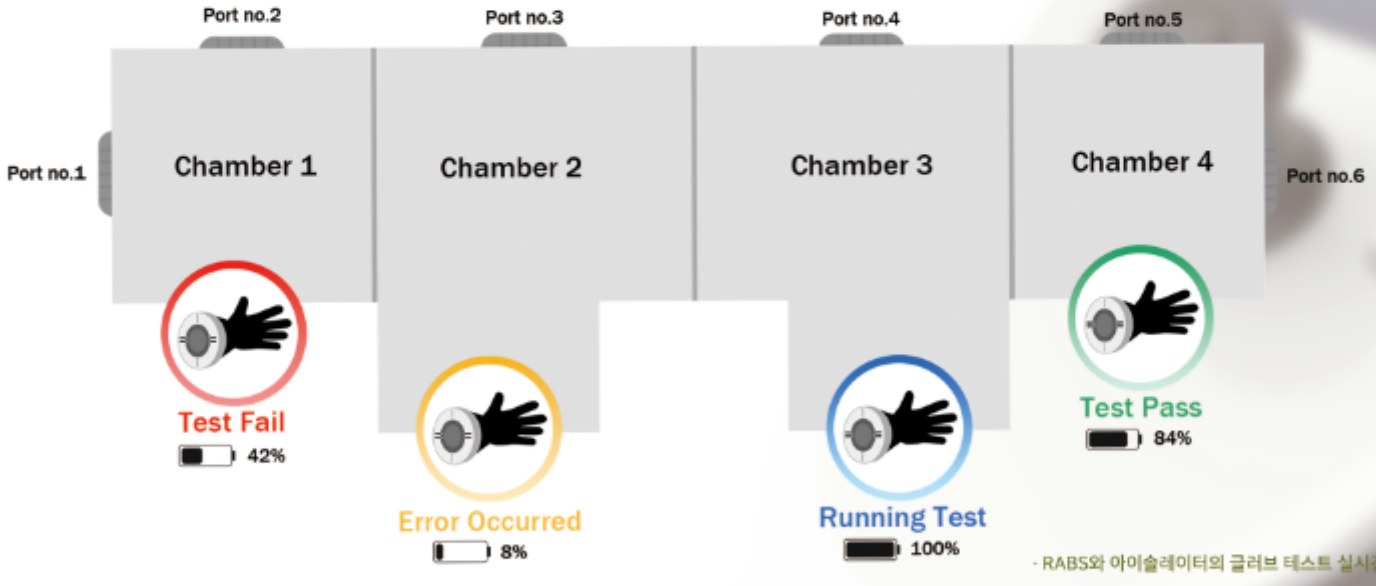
Port no.2

Port no.3

Port no.4

Port no.5

Port no.1

Chamber 1

Chamber 2

Chamber 3

Chamber 4

Port no.6

Test Fail

42%

Error Occurred

8%

Running Test

100%

Test Pass

84%

· RABS와 아이솔레이터의 글러브 테스트 실시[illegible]